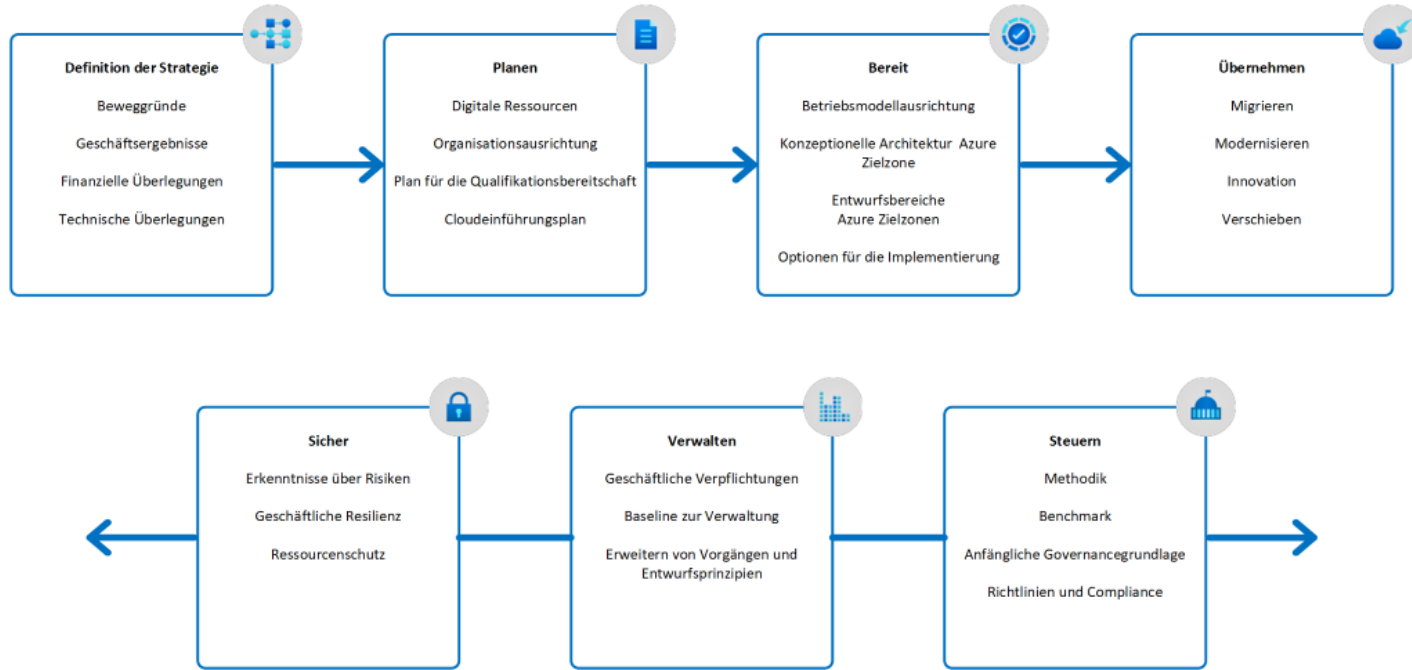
Definition der Strategie

Beweggründe

Geschäftsergebnisse

Finanzielle Überlegungen

Technische Überlegungen

Planen

Digitale Ressourcen

Organisationsausrichtung

Plan für die Qualifikationsbereitschaft

Cloudeinführungsplan

Bereit

Betriebsmodellausrichtung

Konzeptionelle Architektur Azure Zielzone

Entwurfsbereiche Azure Zielzonen

Optionen für die Implementierung

Übernehmen

Migrieren

Modernisieren

Innovation

Verschieben

Sicher

Erkenntnisse über Risiken

Geschäftliche Resilienz

Ressourcenschutz

Verwalten

Geschäftliche Verpflichtungen

Baseline zur Verwaltung

Erweitern von Vorgängen und Entwurfsprinzipien

Steuern

Methodik

Benchmark

Anfängliche Governancegrundlage

Richtlinien und Compliance